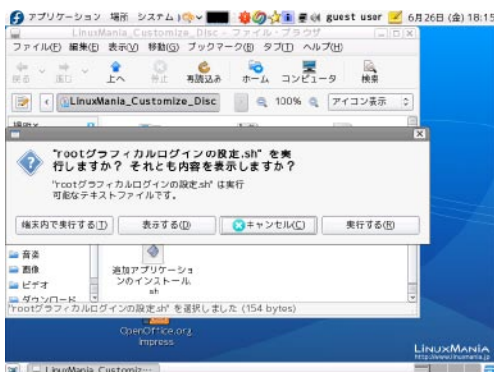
アプリケーション 場所 システム guest user 6月26日 (金) 18:15

LinuxMania_Customize_Disc - ファイル・ブラウザ

ファイル(F) 編集(E) 表示(V) 移動(G) ブックマーク(B) タブ(T) ヘルプ(H)

戻る 進む 上へ 停止 再読込み ホーム コンピュータ 検索

LinuxMania_Customize_Disc 100% アイコン表示

"rootグラフィカルログインの設定.sh" を実行しますか？ それとも内容を表示しますか？

"rootグラフィカルログインの設定.sh" は実行可能なテキストファイルです。

端末内で実行する(T) 表示する(D) キャンセル(C) 実行する(R)

音楽
画像
ビデオ
ダウンロード

追加アプリケーションのインストール.sh

"rootグラフィカルログインの設定.sh" を選択しました (154 bytes)

OpenOffice.org Impress

LinuxMania
http://www.linuxmania.jp

LinuxMania_Customiz...